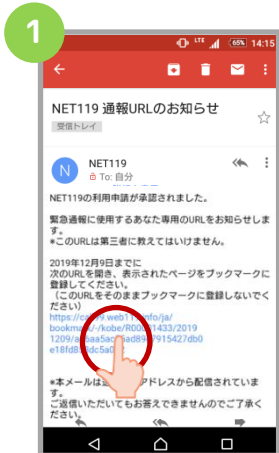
1

LTE 65% 14:15

NET119 通報URLのお知らせ

受信トレイ

N NET119
To: 自分

NET119の利用申請が承認されました。

緊急通報に使用するあなた専用のURLをお知らせします。
*このURLは第三者に教えてはいけません。

2019年12月9日までに
次のURLを開き、表示されたページをブックマークに登録してください。
（このURLをそのままブックマークに登録しないでください）
https://c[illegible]9.web1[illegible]info/ja/bookma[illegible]/kobe/R00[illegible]1433/2019 1209/a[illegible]aa5ac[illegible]ad89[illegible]915427db0 e18fd8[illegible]

*本メールは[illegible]アドレスから配信されています。
ご返信いただいてもお答えできませんのでご了承ください。